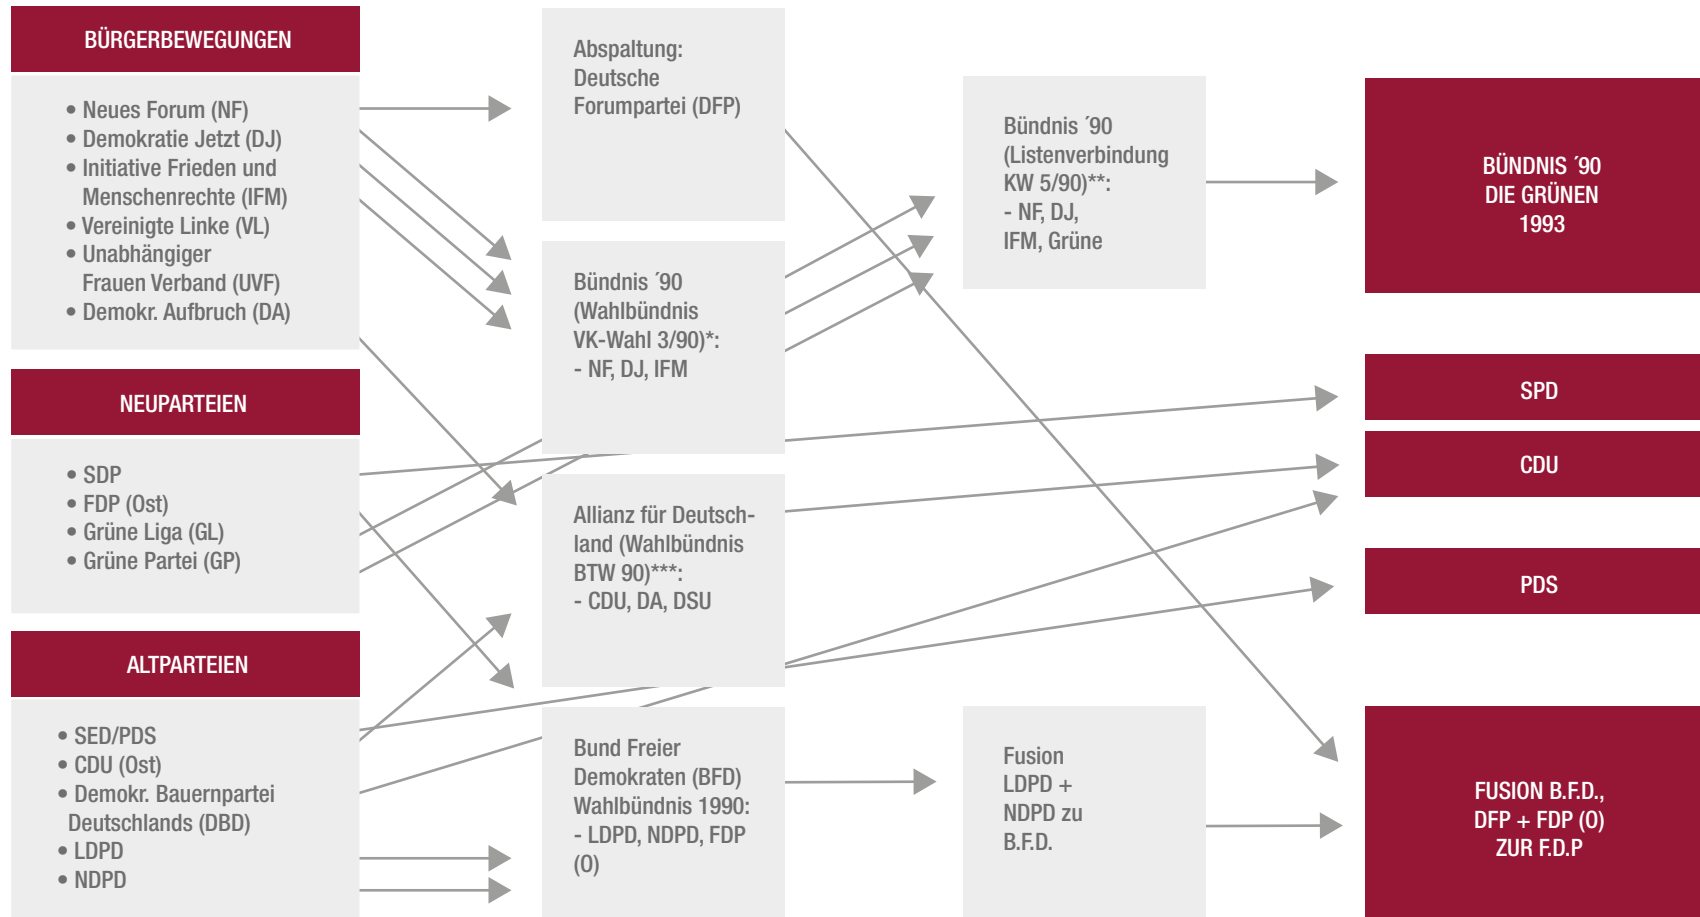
BÜRGERBEWEGUNGEN

• Neues Forum (NF)
• Demokratie Jetzt (DJ)
• Initiative Frieden und Menschenrechte (IFM)
• Vereinigte Linke (VL)
• Unabhängiger Frauen Verband (UVF)
• Demokr. Aufbruch (DA)

NEUPARTEIEN

• SDP
• FDP (Ost)
• Grüne Liga (GL)
• Grüne Partei (GP)

ALTPARTEIEN

• SED/PDS
• CDU (Ost)
• Demokr. Bauernpartei Deutschlands (DBD)
• LDPD
• NDPD

Abspaltung: Deutsche Forumpartei (DFP)

Bündnis ´90 (Wahlbündnis VK-Wahl 3/90)*: - NF, DJ, IFM

Allianz für Deutschland (Wahlbündnis BTW 90)***: - CDU, DA, DSU

Bund Freier Demokraten (BFD) Wahlbündnis 1990: - LDPD, NDPD, FDP (0)

Bündnis ´90 (Listenverbindung KW 5/90)**: - NF, DJ, IFM, Grüne

Fusion LDPD + NDPD zu B.F.D.

BÜNDNIS ´90 DIE GRÜNEN 1993

SPD

CDU

PDS

FUSION B.F.D., DFP + FDP (0) ZUR F.D.P